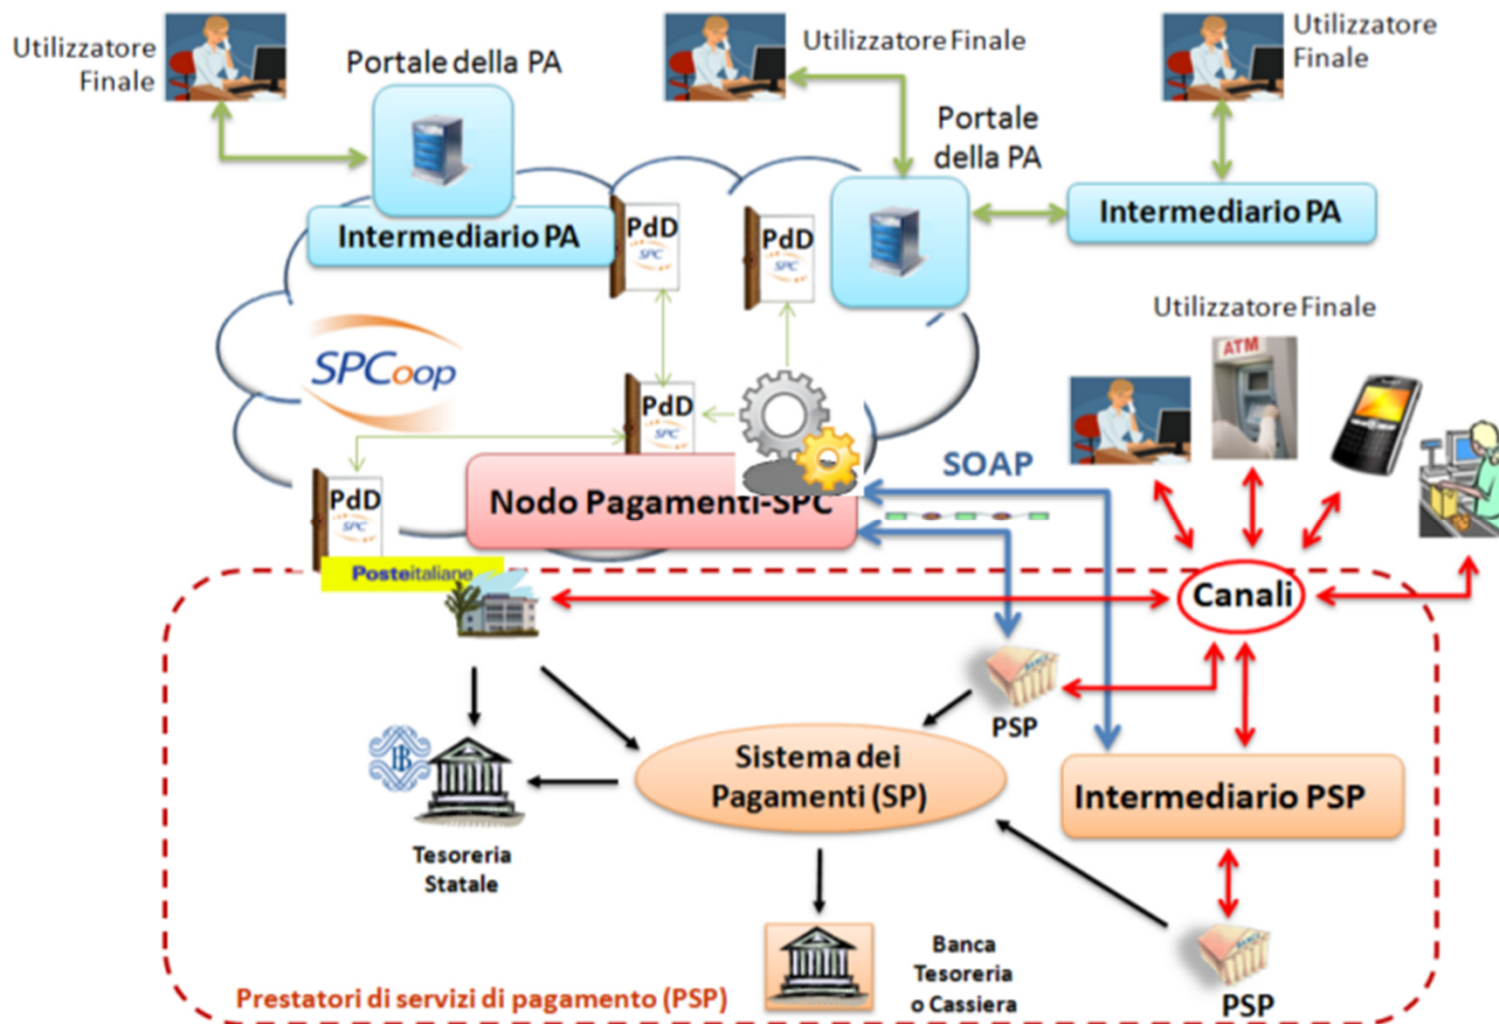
Utilizzatore Finale

Portale della PA

Utilizzatore Finale

Utilizzatore Finale

Portale della PA

Intermediario PA

PdD
SPC

PdD
SPC

Intermediario PA

Utilizzatore Finale

SPCoop

PdD
SPC

ATM

SOAP

PdD
SPC

Nodo Pagamenti-SPC

Posteitaliane

Canali

PSP

Sistema dei Pagamenti (SP)

Intermediario PSP

Tesoreria Statale

Banca Tesoreria o Cassiera

PSP

Prestatori di servizi di pagamento (PSP)